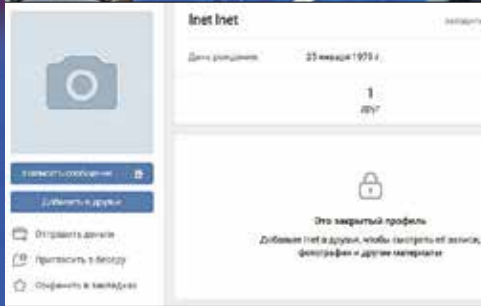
Inet Inet

заходил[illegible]

День рождения: 23 января 1970 г.

1
друг

Написать сообщение

Добавить в друзья

Отправить деньги

Пригласить в беседу

Сохранить в закладках

Это закрытый профиль

Добавьте Inet в друзья, чтобы смотреть её записи, фотографии и другие материалы